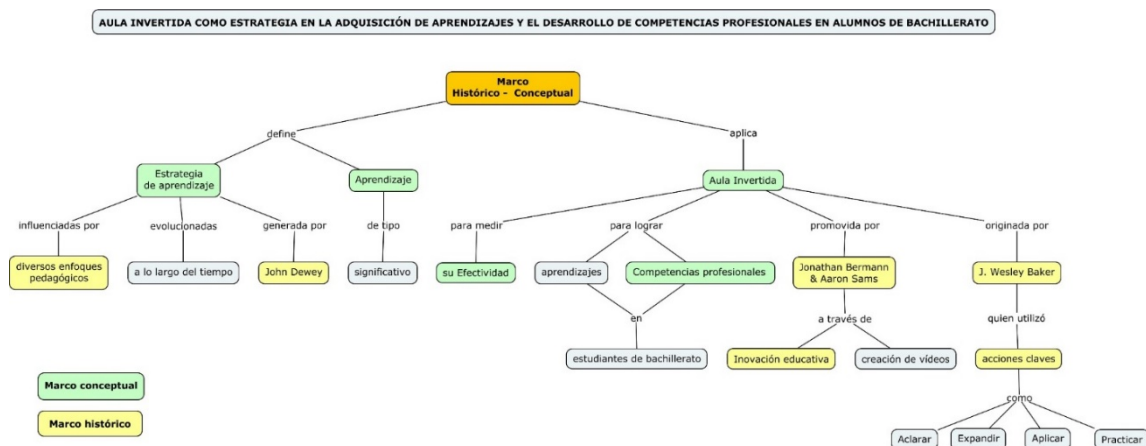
AULA INVERTIDA COMO ESTRATEGIA EN LA ADQUISICIÓN DE APRENDIZAJES Y EL DESARROLLO DE COMPETENCIAS PROFESIONALES EN ALUMNOS DE BACHILLERATO

Marco Histórico - Conceptual

define

aplica

Estrategia de aprendizaje

Aprendizaje

Aula Invertida

influenciadas por

evolucionadas

generada por

de tipo

para medir

para lograr

promovida por

originada por

diversos enfoques pedagógicos

a lo largo del tiempo

John Dewey

significativo

su Efectividad

aprendizajes

Competencias profesionales

Jonathan Bermann & Aaron Sams

J. Wesley Baker

en

a través de

quien utilizó

estudiantes de bachillerato

Inovación educativa

creación de vídeos

acciones claves

como

Aclarar

Expandir

Aplicar

Practicar

Marco conceptual

Marco histórico